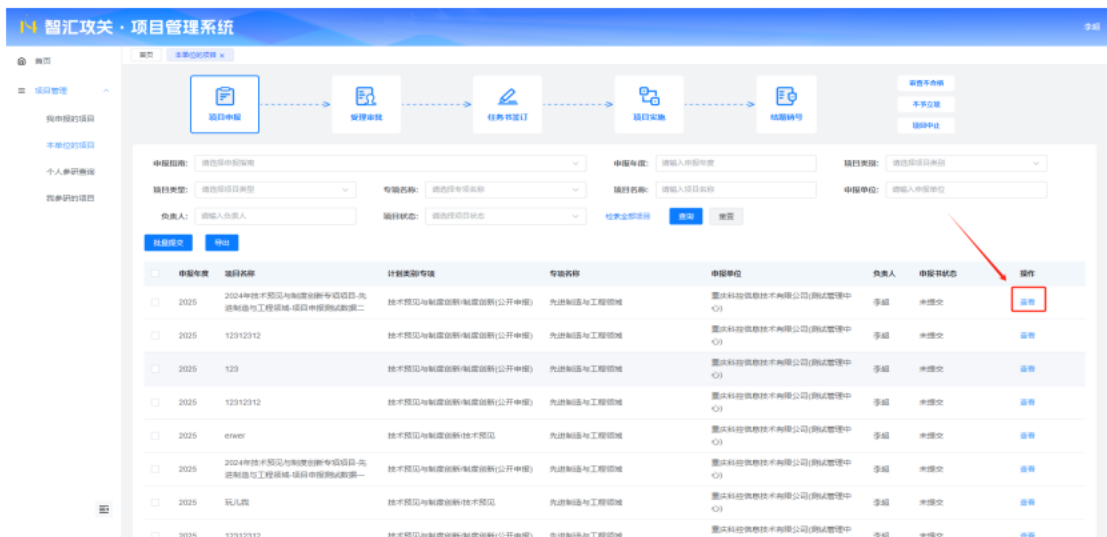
智汇攻关 · 项目管理系统

李娟

首页

项目管理

我申报的项目

本单位的项目

个人参研查询

我参研的项目

首页 本单位的项目 ×

项目申报

受理审核

任务书签订

项目实施

结题销号

审查不合格

不予立项

项目中止

申报指南: 请选择申报指南

申报年度: 请输入申报年度

项目类别: 请选择项目类别

项目类型: 请选择项目类型

专项名称: 请选择专项名称

项目名称: 请输入项目名称

申报单位: 请输入申报单位

负责人: 请输入负责人

项目状态: 请选择项目状态

检索全部项目

查询

重置

批量提交

导出

| | 申报年度 | 项目名称 | 计划类别/专项 | 专项名称 | 申报单位 | 负责人 | 申报书状态 | 操作 |
|---|---|---|---|---|---|---|---|---|
| | 2025 | 2024年技术预见与制度创新专项项目-先进制造与工程领域-项目申报测试数据二 | 技术预见与制度创新/制度创新(公开申报) | 先进制造与工程领域 | 重庆科控信息技术有限公司(测试管理中心) | 李娟 | 未提交 | 查看 |
| | 2025 | 12312312 | 技术预见与制度创新/制度创新(公开申报) | 先进制造与工程领域 | 重庆科控信息技术有限公司(测试管理中心) | 李娟 | 未提交 | 查看 |
| | 2025 | 123 | 技术预见与制度创新/制度创新(公开申报) | 先进制造与工程领域 | 重庆科控信息技术有限公司(测试管理中心) | 李娟 | 未提交 | 查看 |
| | 2025 | 12312312 | 技术预见与制度创新/制度创新(公开申报) | 先进制造与工程领域 | 重庆科控信息技术有限公司(测试管理中心) | 李娟 | 未提交 | 查看 |
| | 2025 | erwer | 技术预见与制度创新/技术预见 | 先进制造与工程领域 | 重庆科控信息技术有限公司(测试管理中心) | 李娟 | 未提交 | 查看 |
| | 2025 | 2024年技术预见与制度创新专项项目-先进制造与工程领域-项目申报测试数据一 | 技术预见与制度创新/制度创新(公开申报) | 先进制造与工程领域 | 重庆科控信息技术有限公司(测试管理中心) | 李娟 | 未提交 | 查看 |
| | 2025 | 玩儿四 | 技术预见与制度创新/技术预见 | 先进制造与工程领域 | 重庆科控信息技术有限公司(测试管理中心) | 李娟 | 未提交 | 查看 |
| | 2025 | 12312312 | 技术预见与制度创新/制度创新(公开申报) | 先进制造与工程领域 | 重庆科控信息技术有限公司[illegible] | 李娟 | 未提交 | 查看 |